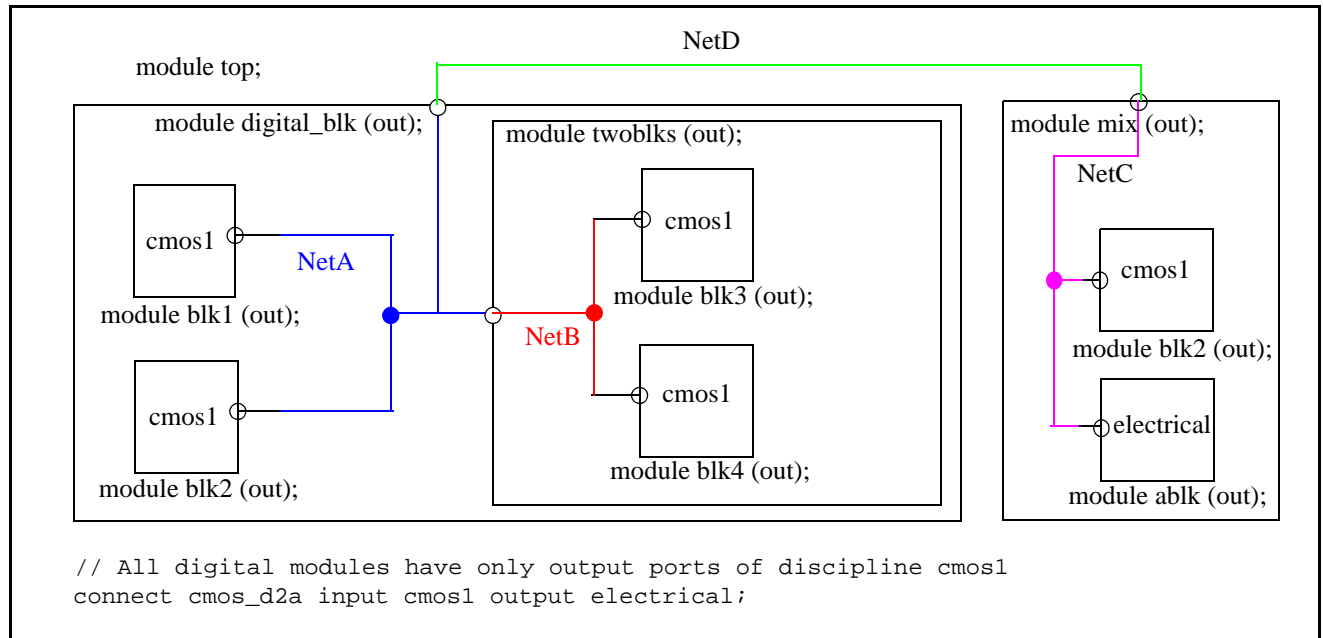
NetD

module top;

module digital_blk (out);

module twoblks (out);

module mix (out);

NetC

cmos1

NetA

module blk1 (out);

cmos1

module blk3 (out);

NetB

cmos1

module blk2 (out);

cmos1

cmos1

module blk4 (out);

cmos1

module blk2 (out);

electrical

module ablk (out);

// All digital modules have only output ports of discipline cmos1
connect cmos_d2a input cmos1 output electrical;